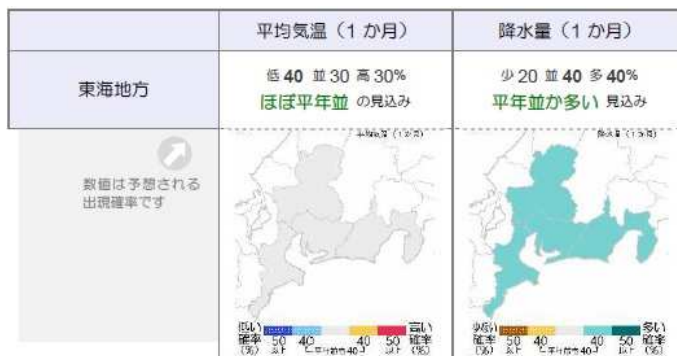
| | 平均気温（1か月） | 降水量（1か月） |
|---|---|---|
| 東海地方 | 低 40 並 30 高 30% ほぼ平年並 の見込み | 少 20 並 40 多 40% 平年並か多い 見込み |

数値は予想される出現確率です

平均気温（1か月）

低い 確率（%） 50 以上 40 ←平年並40→ 40 50 以上 高い 確率（%）

降水量（1か月）

少ない 確率（%） 50 以上 40 ←平年並40→ 40 50 以上 多い 確率（%）